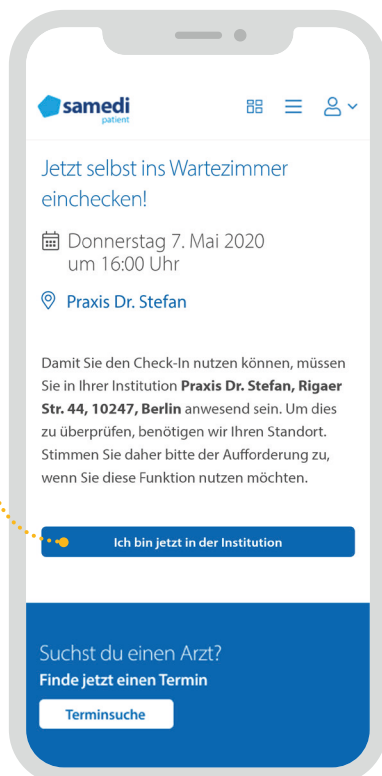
samedi
patient

Jetzt selbst ins Wartezimmer einchecken!

Donnerstag 7. Mai 2020 um 16:00 Uhr

Praxis Dr. Stefan

Damit Sie den Check-In nutzen können, müssen Sie in Ihrer Institution **Praxis Dr. Stefan, Rigaer Str. 44, 10247, Berlin** anwesend sein. Um dies zu überprüfen, benötigen wir Ihren Standort. Stimmen Sie daher bitte der Aufforderung zu, wenn Sie diese Funktion nutzen möchten.

Ich bin jetzt in der Institution

Suchst du einen Arzt?
Finde jetzt einen Termin

Terminsuche